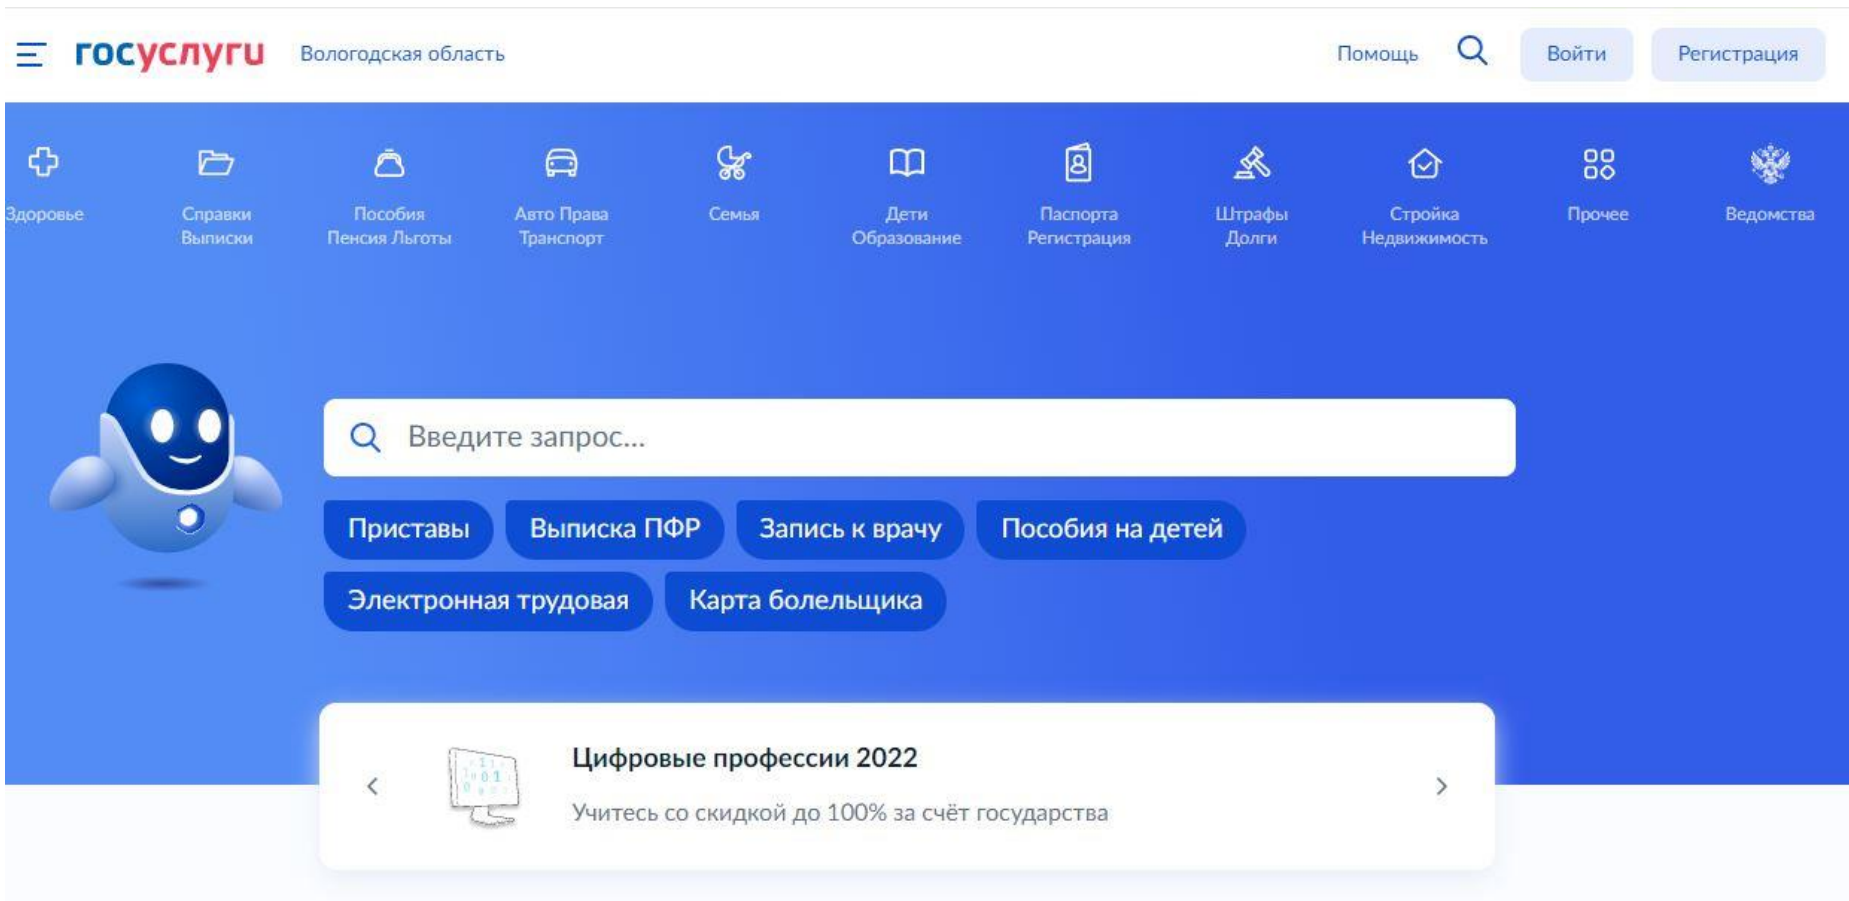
госуслуги Вологодская область

Помощь Войти Регистрация

Здоровье

Справки Выписки

Пособия Пенсия Льготы

Авто Права Транспорт

Семья

Дети Образование

Паспорта Регистрация

Штрафы Долги

Стройка Недвижимость

Прочее

Ведомства

Введите запрос...

Приставы Выписка ПФР Запись к врачу Пособия на детей

Электронная трудовая Карта болельщика

Цифровые профессии 2022

Учитесь со скидкой до 100% за счёт государства